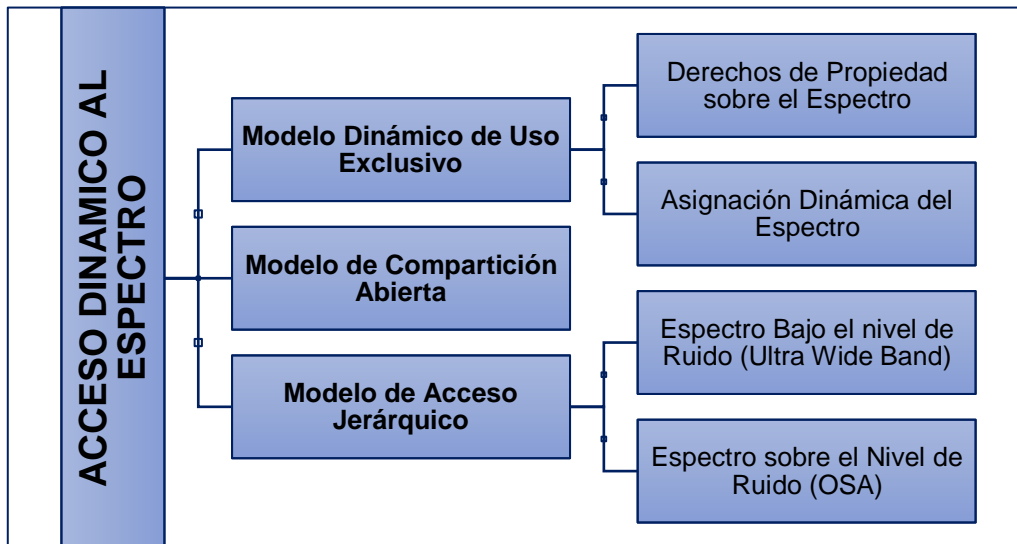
ACCESO DINAMICO AL ESPECTRO

Modelo Dinámico de Uso Exclusivo

Derechos de Propiedad sobre el Espectro

Asignación Dinámica del Espectro

Modelo de Compartición Abierta

Modelo de Acceso Jerárquico

Espectro Bajo el nivel de Ruido (Ultra Wide Band)

Espectro sobre el Nivel de Ruido (OSA)